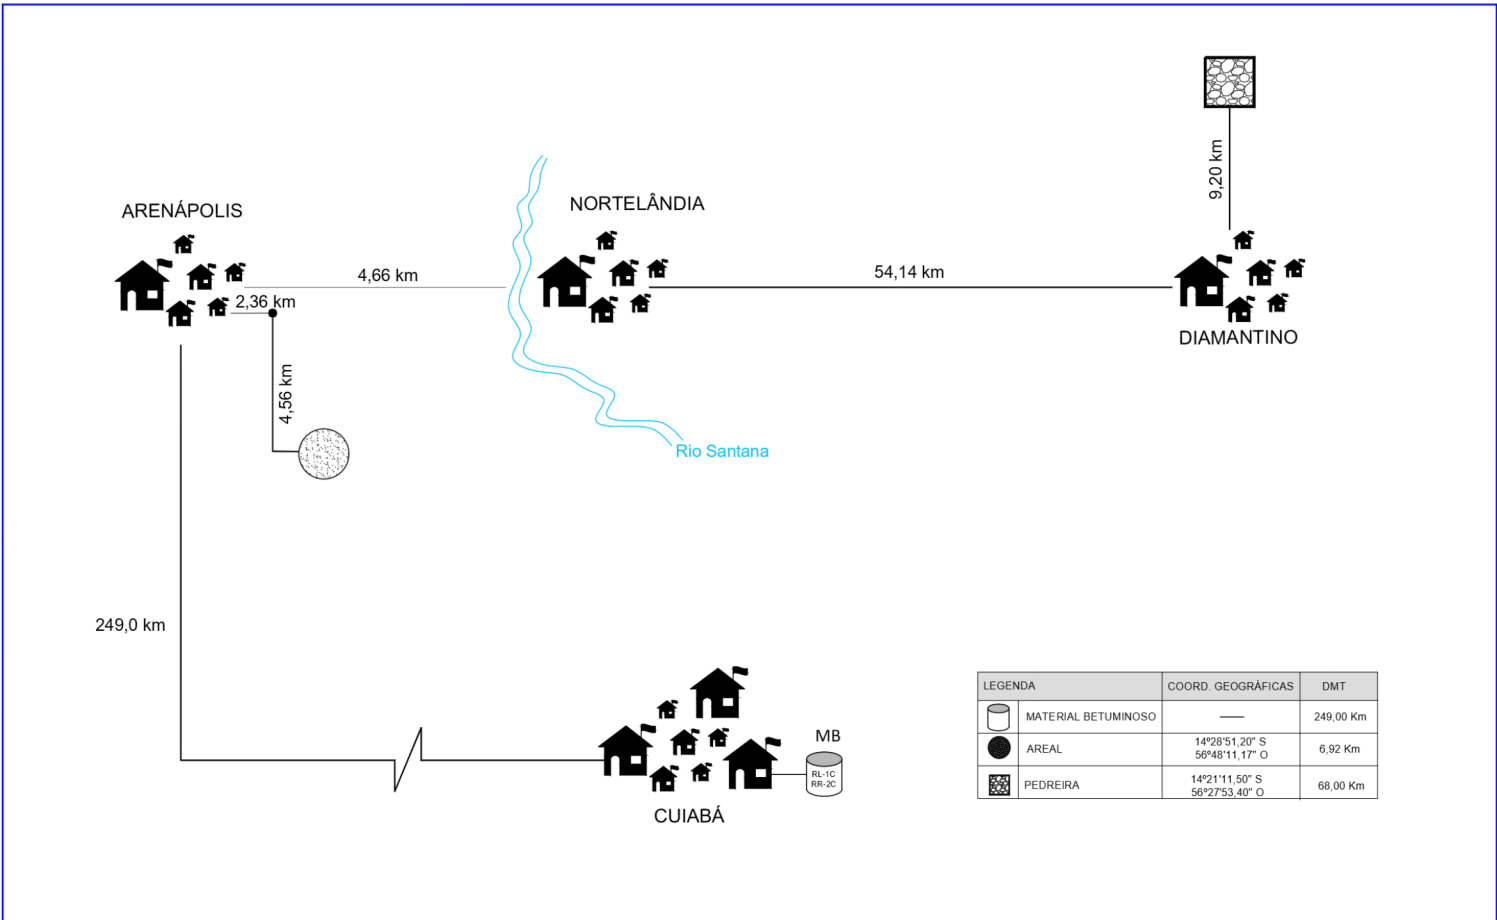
ARENÁPOLIS

4,66 km

2,36 km

4,56 km

NORTELÂNDIA

54,14 km

9,20 km

DIAMANTINO

Rio Santana

249,0 km

MB

RL-1C
RR-2C

CUIABÁ

| LEGENDA | | COORD. GEOGRÁFICAS | DMT |
|---|---|---|---|
| | MATERIAL BETUMINOSO | —— | 249,00 Km |
| | AREAL | 14º28'51,20" S 56º48'11,17" O | 6,92 Km |
| | PEDREIRA | 14º21'11,50" S 56º27'53,40" O | 68,00 Km |